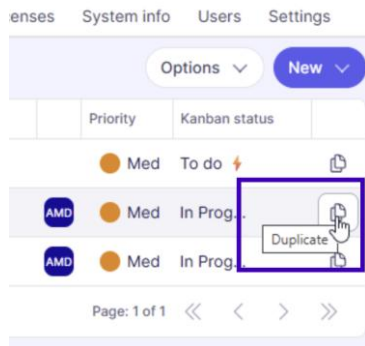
enses System info Users Settings

Options New

| | | Priority | Kanban status | |
|---|---|---|---|---|
| | | Med | To do | |
| | AMD | Med | In Prog... | |
| | AMD | Med | In Prog... | |

Duplicate

Page: 1 of 1